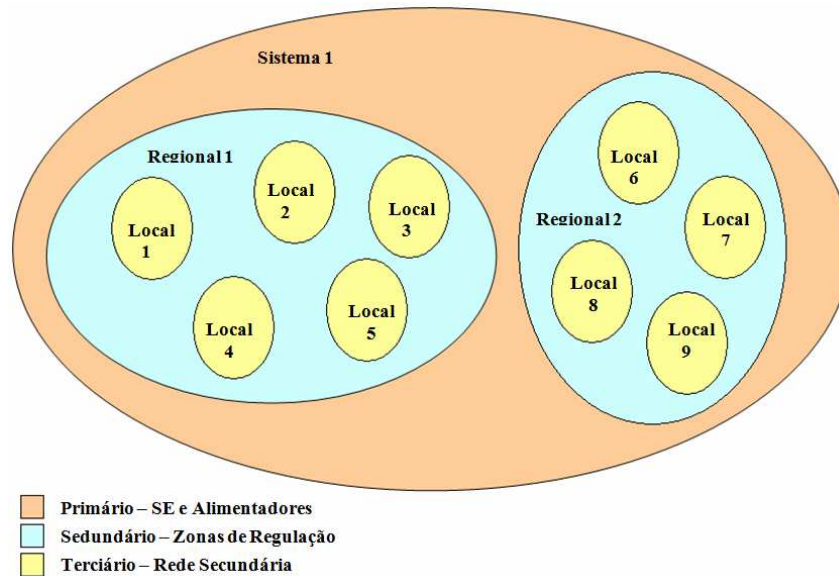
Sistema 1

Regional 1

Local 1

Local 2

Local 3

Local 4

Local 5

Local 6

Regional 2

Local 7

Local 8

Local 9

Primário – SE e Alimentadores

Sedundário – Zonas de Regulação

Terciário – Rede Secundária